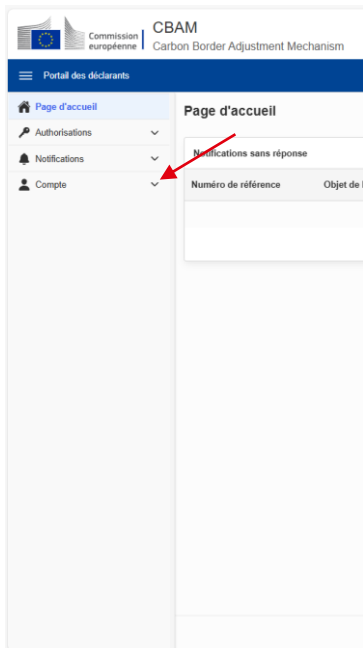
Commission européenne
CBAM
Carbon Border Adjustment Mechanism

Portail des déclarants

Page d'accueil
Authorisations
Notifications
Compte

Page d'accueil

Notifications sans réponse

| Numéro de référence | Objet de l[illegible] |
|---|---|